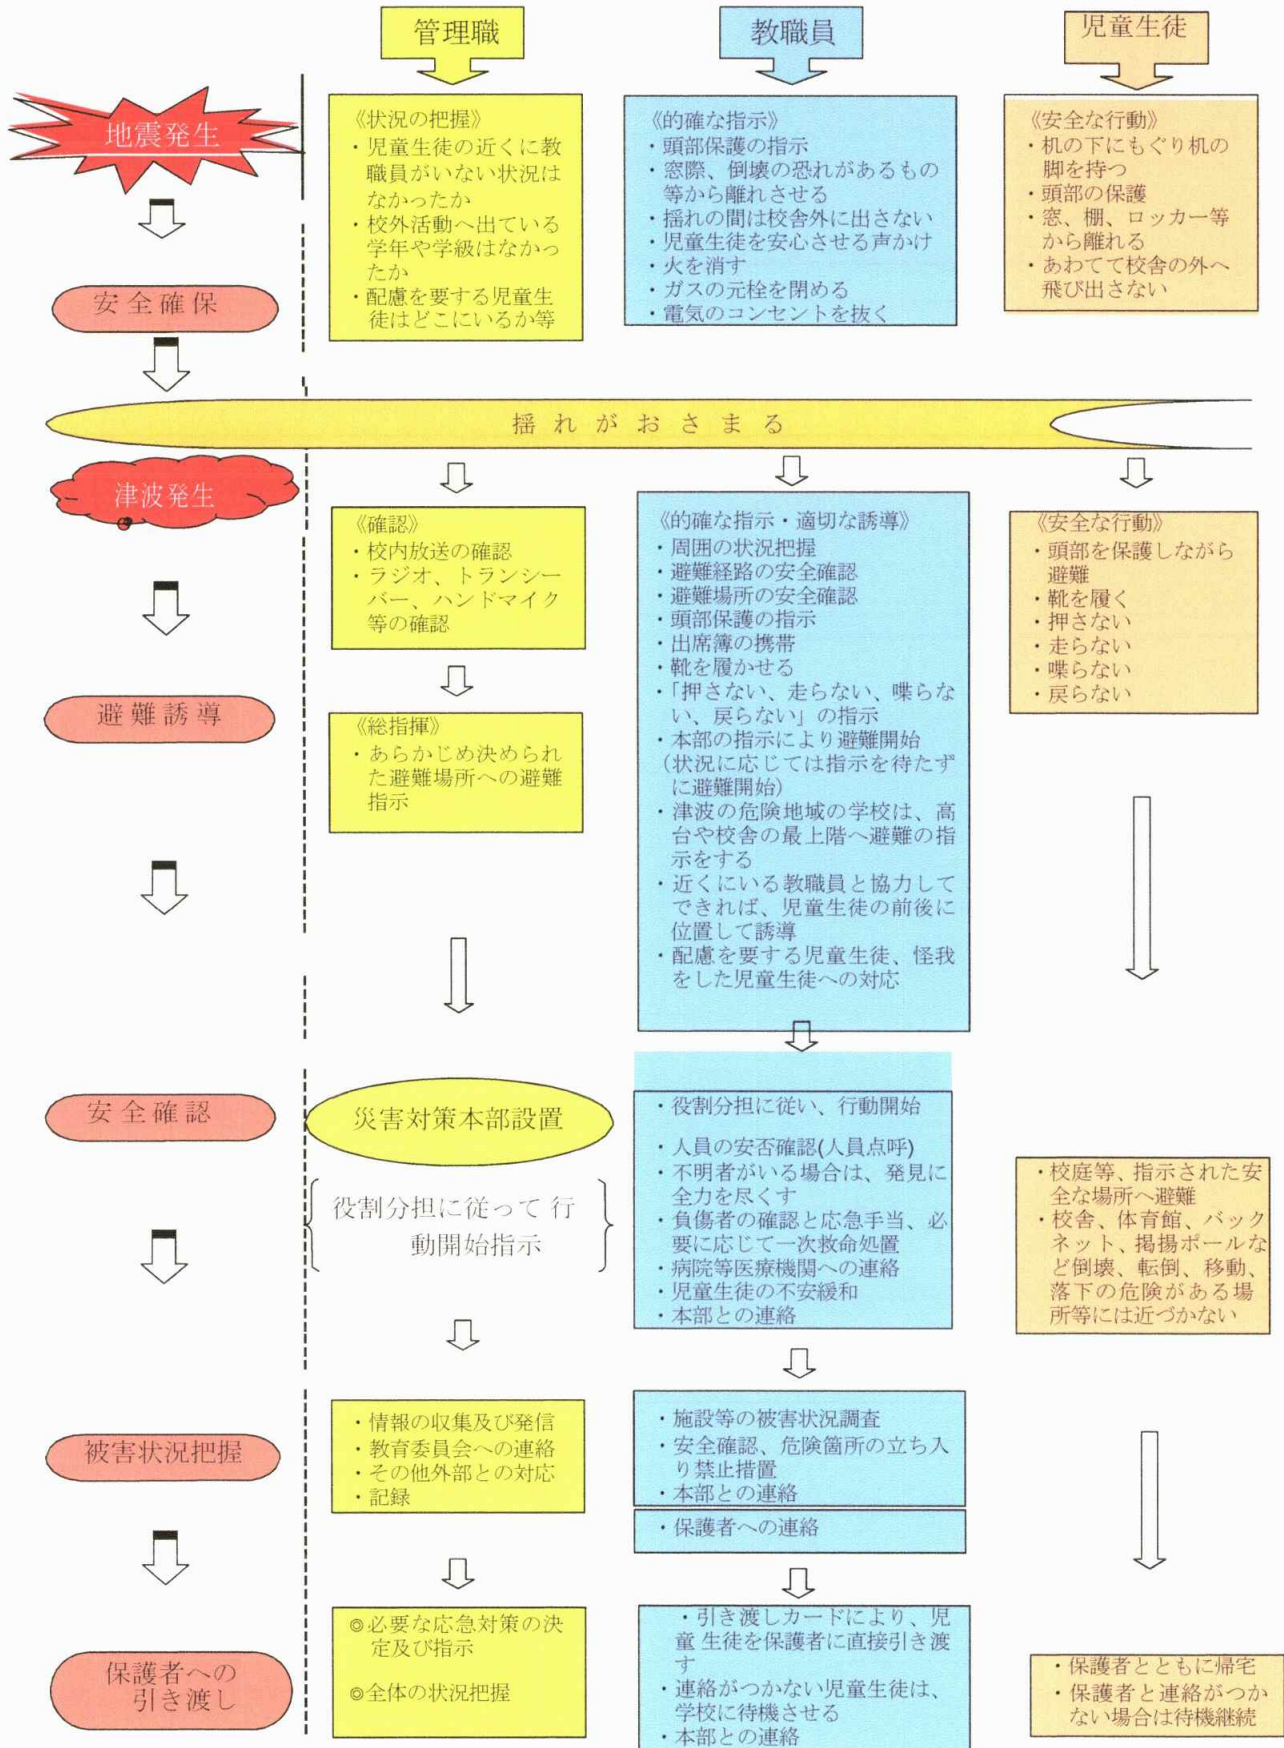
管理職

教職員

児童生徒

地震発生

安全確保

《状況の把握》
・児童生徒の近くに教職員がいない状況はなかったか
・校外活動へ出ている学年や学級はなかったか
・配慮を要する児童生徒はどこにいるか等

《的確な指示》
・頭部保護の指示
・窓際、倒壊の恐れがあるもの等から離れさせる
・揺れの間は校舎外に出さない
・児童生徒を安心させる声かけ
・火を消す
・ガスの元栓を閉める
・電気のコンセントを抜く

《安全な行動》
・机の下にもぐり机の脚を持つ
・頭部の保護
・窓、棚、ロッカー等から離れる
・あわてて校舎の外へ飛び出さない

揺れがおさまる

津波発生

避難誘導

《確認》
・校内放送の確認
・ラジオ、トランシーバー、ハンドマイク等の確認

《総指揮》
・あらかじめ決められた避難場所への避難指示

《的確な指示・適切な誘導》
・周囲の状況把握
・避難経路の安全確認
・避難場所の安全確認
・頭部保護の指示
・出席簿の携帯
・靴を履かせる
・「押さない、走らない、喋らない、戻らない」の指示
・本部の指示により避難開始（状況に応じては指示を待たずに避難開始）
・津波の危険地域の学校は、高台や校舎の最上階へ避難の指示をする
・近くにいる教職員と協力してできれば、児童生徒の前後に位置して誘導
・配慮を要する児童生徒、怪我をした児童生徒への対応

《安全な行動》
・頭部を保護しながら避難
・靴を履く
・押さない
・走らない
・喋らない
・戻らない

安全確認

災害対策本部設置

役割分担に従って行動開始指示

・役割分担に従い、行動開始
・人員の安否確認(人員点呼)
・不明者がいる場合は、発見に全力を尽くす
・負傷者の確認と応急手当、必要に応じて一次救命処置
・病院等医療機関への連絡
・児童生徒の不安緩和
・本部との連絡

・校庭等、指示された安全な場所へ避難
・校舎、体育館、バックネット、掲揚ポールなど倒壊、転倒、移動、落下の危険がある場所等には近づかない

被害状況把握

・情報の収集及び発信
・教育委員会への連絡
・その他外部との対応
・記録

・施設等の被害状況調査
・安全確認、危険箇所の立ち入り禁止措置
・本部との連絡

・保護者への連絡

保護者への引き渡し

◎必要な応急対策の決定及び指示

◎全体の状況把握

・引き渡しカードにより、児童生徒を保護者に直接引き渡す
・連絡がつかない児童生徒は、学校に待機させる
・本部との連絡

・保護者とともに帰宅
・保護者と連絡がつかない場合は待機継続